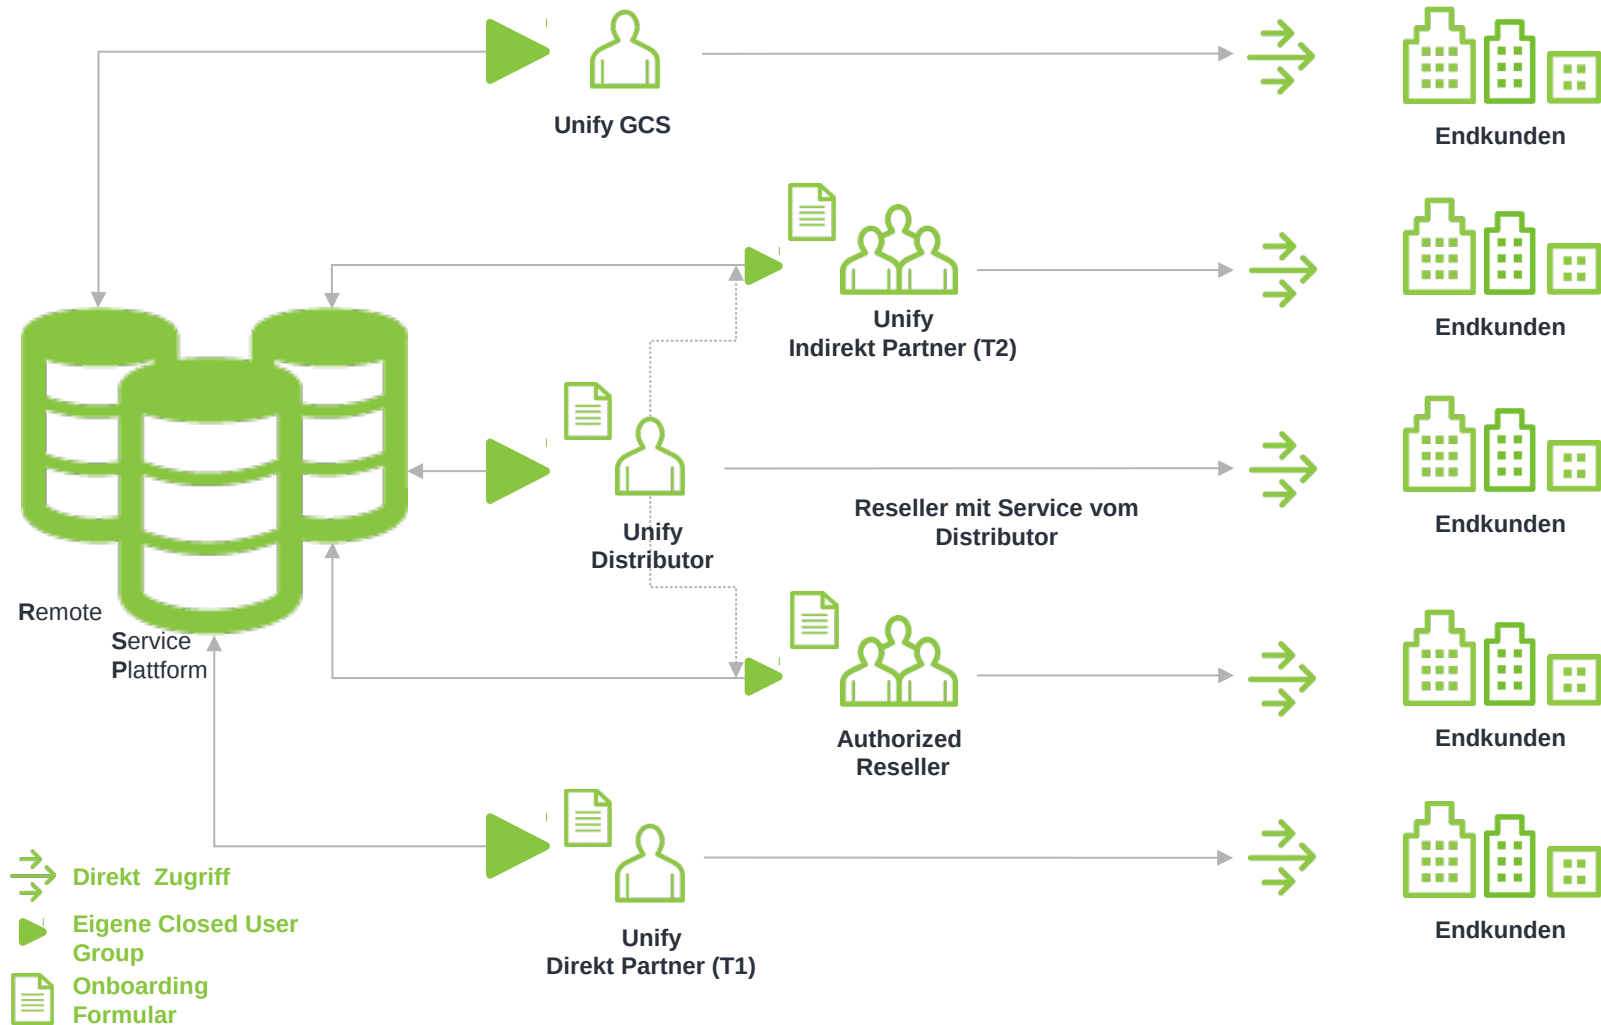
Unify GCS

Endkunden

Unify
Indirekt Partner (T2)

Endkunden

Unify
Distributor

Reseller mit Service vom Distributor

Endkunden

Remote
Service
Plattform

Authorized
Reseller

Endkunden

Unify
Direkt Partner (T1)

Endkunden

Direkt Zugriff

Eigene Closed User Group

Onboarding Formular